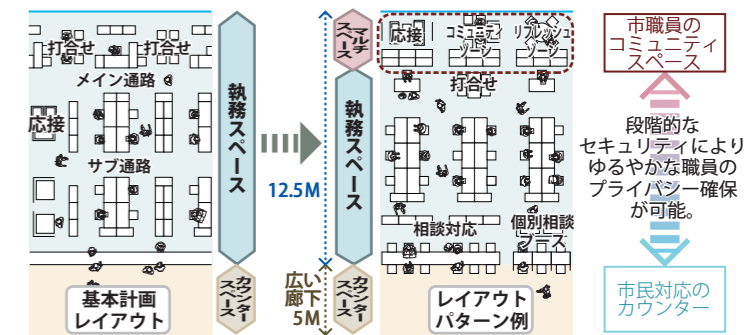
打合せ
打合せ
メイン通路
応接
サブ通路
執務スペース
カウンタースペース
基本計画レイアウト

12.5M
広い廊下5M

マルチスペース
執務スペース
カウンタースペース

応接
コミュニケーションゾーン
リフレッシュゾーン
打合せ
相談対応
個別相談ブース
レイアウトパターン例

市職員のコミュニティスペース
段階的なセキュリティによりゆるやかな職員のプライバシー確保が可能。
市民対応のカウンター